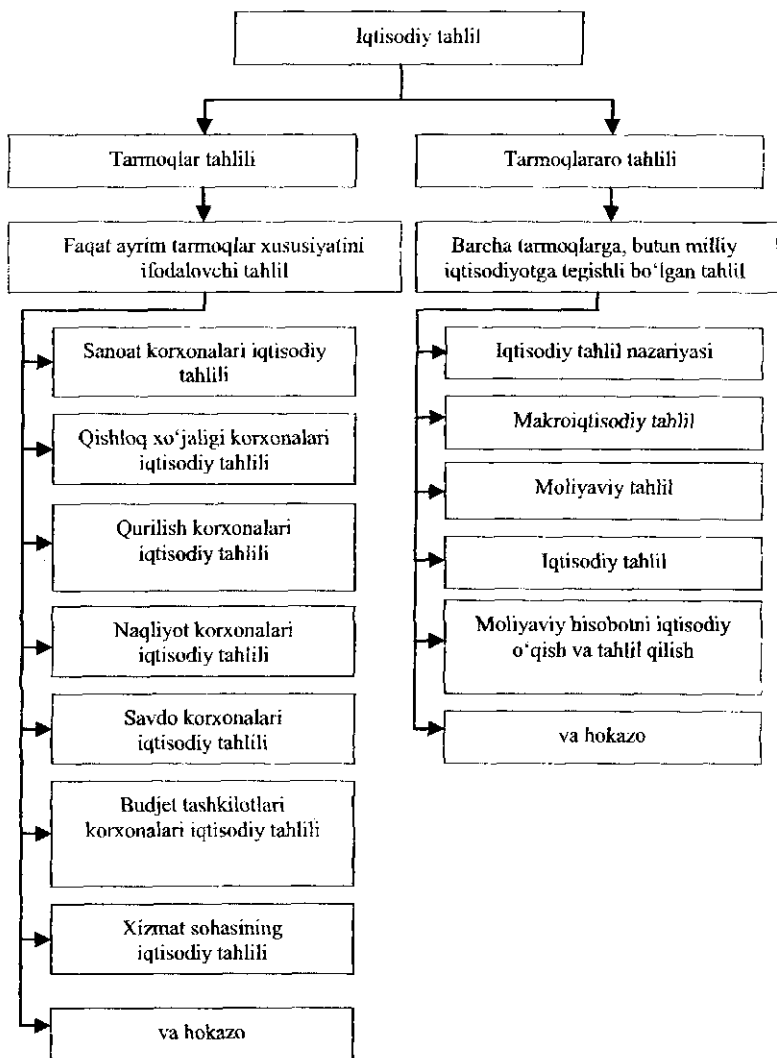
Iqtisodiy tahlil

Tarmoqlar tahlili

Tarmoqlararo tahlili

Faqat ayrim tarmoqlar xususiyatini ifodalovchi tahlil

Barcha tarmoqlarga, butun milliy iqtisodiyotga tegishli bo'lgan tahlil

Sanoat korxonalari iqtisodiy tahlili

Qishloq xo'jaligi korxonalari iqtisodiy tahlili

Qurilish korxonalari iqtisodiy tahlili

Naqliyot korxonalari iqtisodiy tahlili

Savdo korxonalari iqtisodiy tahlili

Budjet tashkilotlari korxonalari iqtisodiy tahlili

Xizmat sohasining iqtisodiy tahlili

va hokazo

Iqtisodiy tahlil nazariyasi

Makroiqtisodiy tahlil

Moliyaviy tahlil

Iqtisodiy tahlil

Moliyaviy hisobotni iqtisodiy o'qish va tahlil qilish

va hokazo